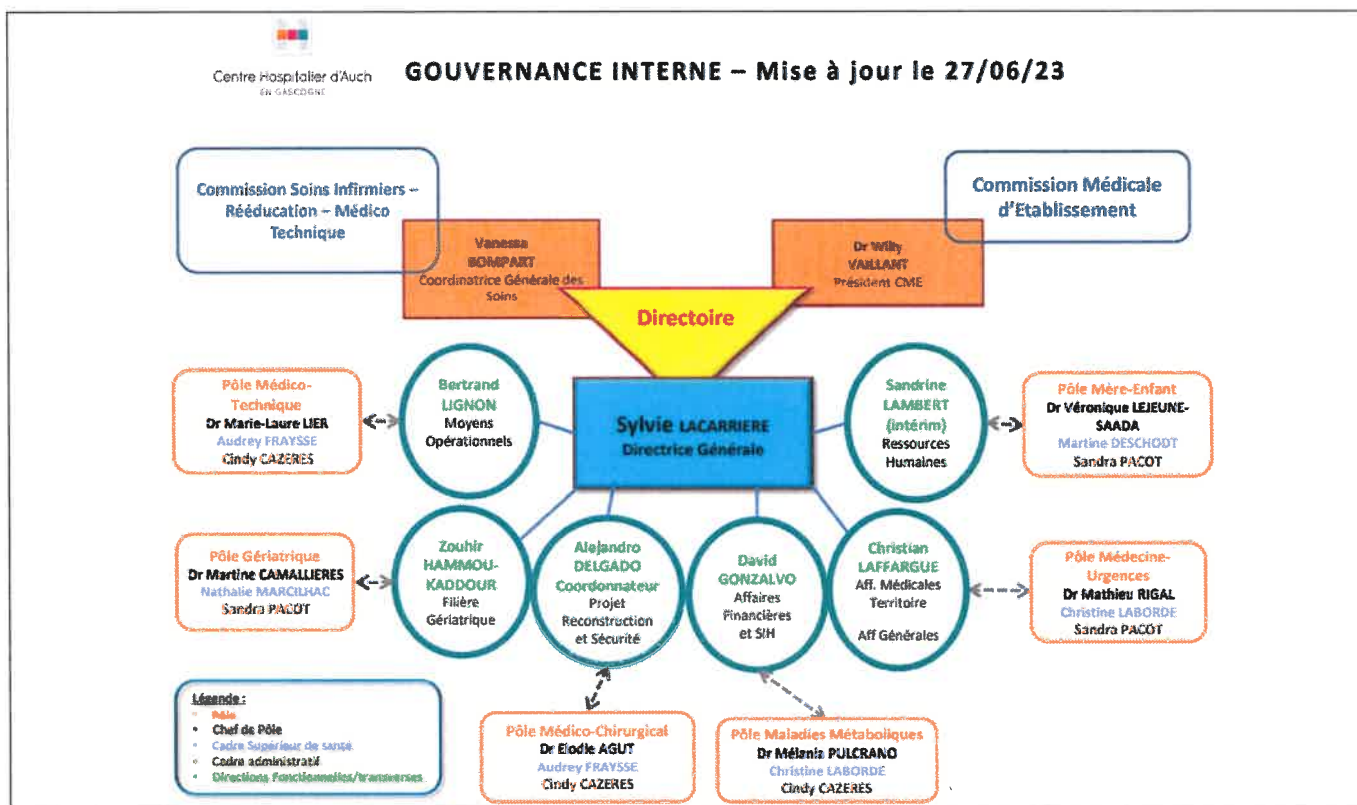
Centre Hospitalier d'Auch
EN GASCOGNE

GOUVERNANCE INTERNE – Mise à jour le 27/06/23

Commission Soins Infirmiers – Rééducation – Médico Technique

Commission Médicale d'Etablissement

Vanessa BOMPART
Coordinatrice Générale des Soins

Dr Willy VAILLANT
Président CME

Directoire

Pôle Médico-Technique
Dr Marie-Laure LIER
Audrey FRAYSSE
Cindy CAZERES

Bertrand LIGNON
Moyens Opérationnels

Sylvie LACARRIERE
Directrice Générale

Sandrine LAMBERT (intérim)
Ressources Humaines

Pôle Mère-Enfant
Dr Véronique LEJEUNE-SAADA
Martine DESCHODT
Sandra PACOT

Pôle Gériatrique
Dr Martine CAMALLIERES
Nathalie MARCILHAC
Sandra PACOT

Zouhir HAMMOU-KADDOUR
Filière Gériatrique

Alejandro DELGADO
Coordonnateur
Projet Reconstruction et Sécurité

David GONZALVO
Affaires Financières et SIH

Christian LAFFARGUE
Aff. Médicales Territoire
Aff Générales

Pôle Médecine-Urgences
Dr Mathieu RIGAL
Christine LABORDE
Sandra PACOT

Légende :
• Pôle
• Chef de Pôle
• Cadre Supérieur de santé
• Cadre administratif
• Directions Fonctionnelles/transverses

Pôle Médico-Chirurgical
Dr Elodie AGUT
Audrey FRAYSSE
Cindy CAZERES

Pôle Maladies Métaboliques
Dr Mélania PULCRANO
Christine LABORDE
Cindy CAZERES